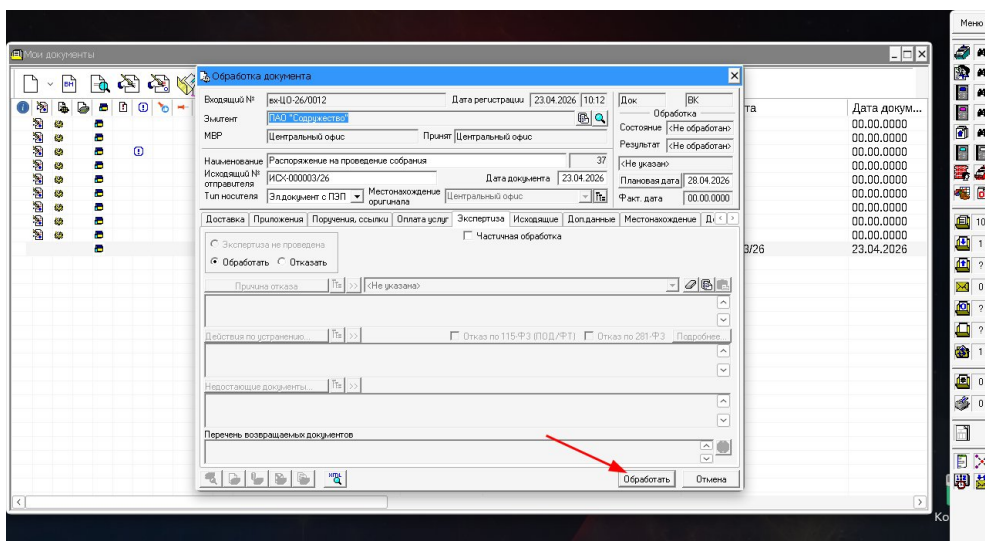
Мои документы

Меню

та | Дата докум...
00.00.0000
00.00.0000
00.00.0000
00.00.0000
00.00.0000
00.00.0000
00.00.0000
00.00.0000
3/26 | 23.04.2026

Обработка документа

Входящий № вх-ЦО-26/0012 Дата регистрации 23.04.2026 10:12
Эмитент ПАО "Содружество"
МВР Центральный офис Принят Центральный офис
Наименование Распоряжение на проведение собрания 37
Исходящий № отправителя ИСХ-000003/26 Дата документа 23.04.2026
Тип носителя Эл.документ с ПЭП Местонахождение оригинала Центральный офис

Док ВК
Обработка
Состояние <Не обработан>
Результат <Не обработан>
<Не указан>
Плановая дата 28.04.2026
Факт. дата 00.00.0000

Доставка | Приложения | Поручения, ссылки | Оплата услуг | Экспертиза | Исходящие | Доп.данные | Местонахождение | Д

Экспертиза не проведена
Частичная обработка
Обработать Отказать
Причина отказа <Не указана>
Действия по устранению...
Отказ по 115-ФЗ (ПОД/ФТ) Отказ по 281-ФЗ Подробнее...
Недостающие документы...
Перечень возвращаемых документов

Обработать Отмена

10
1
?
0
0
?
1
0
0
Ко